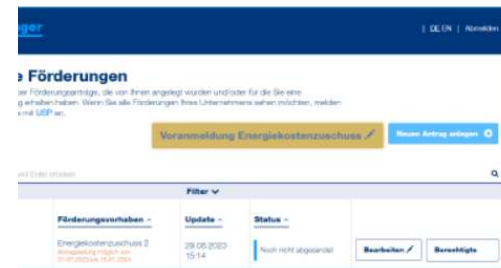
ager | DE EN | Abmelden

e Förderungen

ber Förderungsanträge, die von Ihnen angelegt wurden und/oder für die Sie eine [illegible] erhalten haben. Wenn Sie alle Förderungen Ihres Unternehmens sehen möchten, melden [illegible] mit USP an.

Voranmeldung Energiekostenzuschuss

Neuen Antrag anlegen

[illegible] und Enter drücken

Filter

| Förderungsvorhaben | Update | Status | | |
|---|---|---|---|---|
| Energiekostenzuschuss 2 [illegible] | 29.08.2023 15:14 | Noch nicht abgesendet | Bearbeiten | Berechtigte |